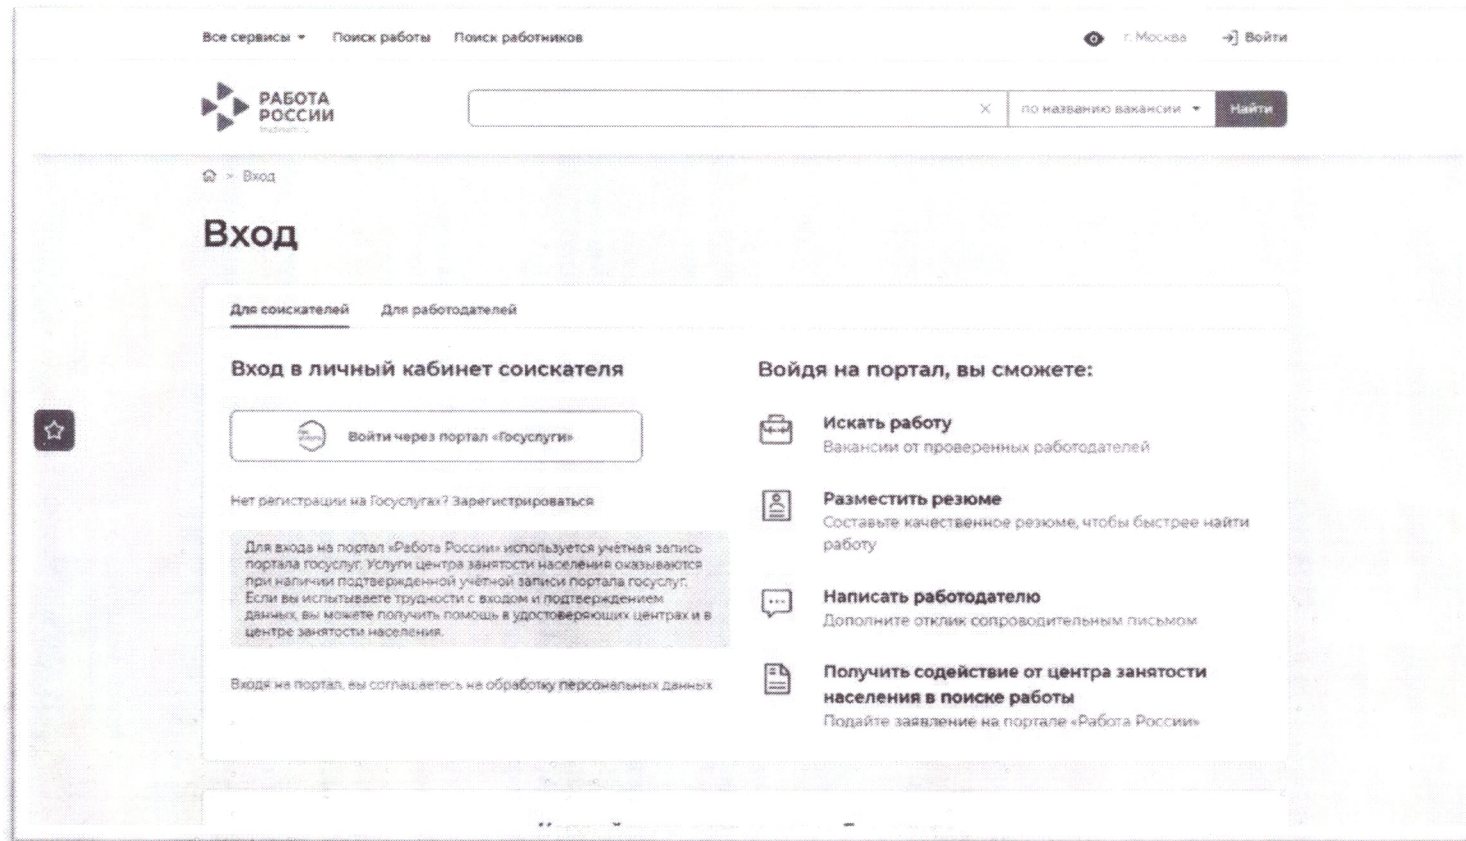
Все сервисы ▾ Поиск работы Поиск работников

г. Москва Войти

РАБОТА РОССИИ trudvsem.ru

по названию вакансии ▾ Найти

Вход

Вход

Для соискателей Для работодателей

Вход в личный кабинет соискателя

Войти через портал «Госуслуги»

Нет регистрации на Госуслугах? Зарегистрироваться

Для входа на портал «Работа России» используется учётная запись портала госуслуг. Услуги центра занятости населения оказываются при наличии подтвержденной учётной записи портала госуслуг. Если вы испытываете трудности с входом и подтверждением данных, вы можете получить помощь в удостоверяющих центрах и в центре занятости населения.

Входя на портал, вы соглашаетесь на обработку персональных данных

Войдя на портал, вы сможете:

Искать работу
Вакансии от проверенных работодателей

Разместить резюме
Составьте качественное резюме, чтобы быстрее найти работу

Написать работодателю
Дополните отклик сопроводительным письмом

Получить содействие от центра занятости населения в поиске работы
Подайте заявление на портале «Работа России»

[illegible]